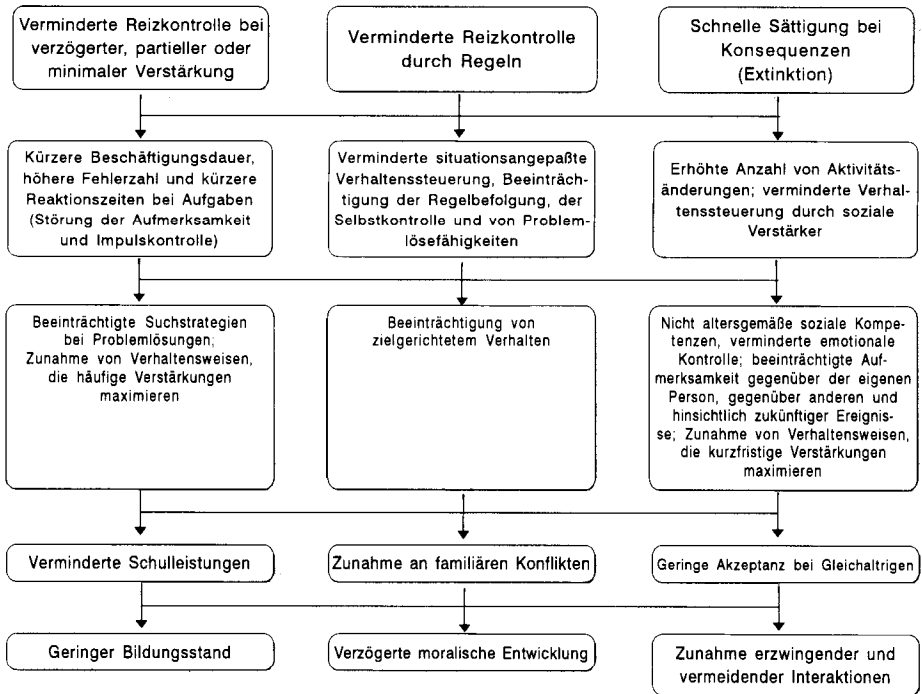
Verminderte Reizkontrolle bei verzögerter, partieller oder minimaler Verstärkung

Verminderte Reizkontrolle durch Regeln

Schnelle Sättigung bei Konsequenzen (Extinktion)

Kürzere Beschäftigungsdauer, höhere Fehlerzahl und kürzere Reaktionszeiten bei Aufgaben (Störung der Aufmerksamkeit und Impulskontrolle)

Verminderte situationsangepaßte Verhaltenssteuerung, Beeinträchtigung der Regelbefolgung, der Selbstkontrolle und von Problemlösefähigkeiten

Erhöhte Anzahl von Aktivitätsänderungen; verminderte Verhaltenssteuerung durch soziale Verstärker

Beeinträchtigte Suchstrategien bei Problemlösungen; Zunahme von Verhaltensweisen, die häufige Verstärkungen maximieren

Beeinträchtigung von zielgerichtetem Verhalten

Nicht altersgemäße soziale Kompetenzen, verminderte emotionale Kontrolle; beeinträchtigte Aufmerksamkeit gegenüber der eigenen Person, gegenüber anderen und hinsichtlich zukünftiger Ereignisse; Zunahme von Verhaltensweisen, die kurzfristige Verstärkungen maximieren

Verminderte Schulleistungen

Zunahme an familiären Konflikten

Geringe Akzeptanz bei Gleichaltrigen

Geringer Bildungsstand

Verzögerte moralische Entwicklung

Zunahme erzwingender und vermeidender Interaktionen